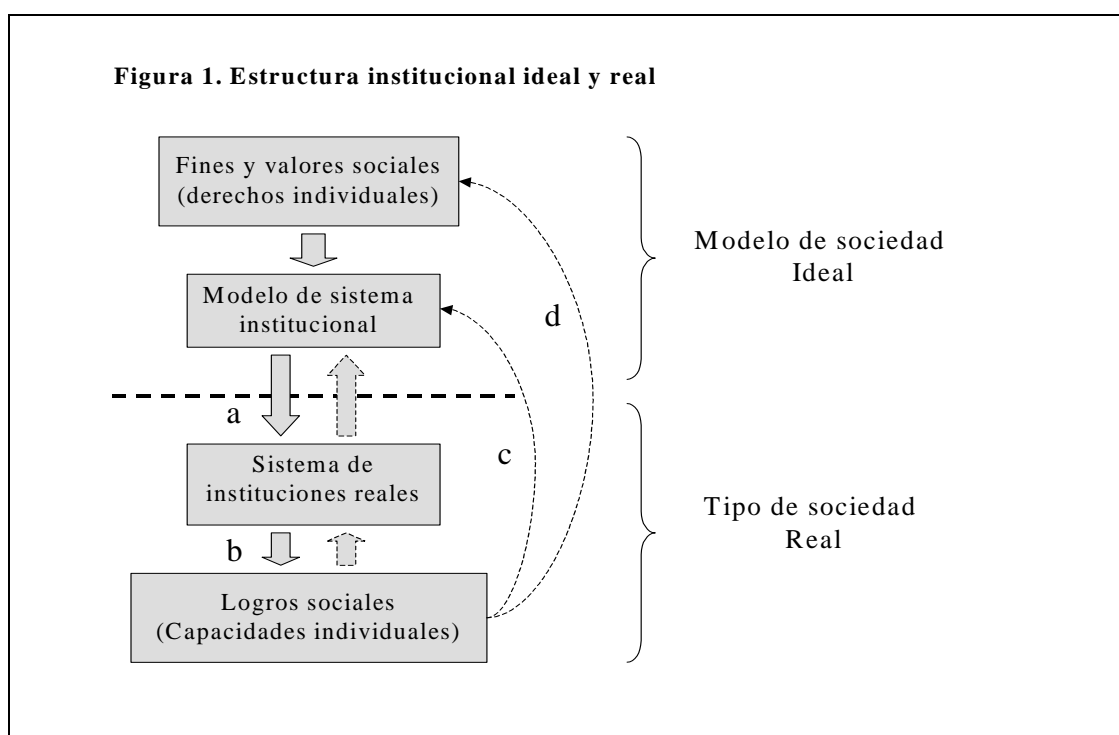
Figura 1. Estructura institucional ideal y real

Fines y valores sociales (derechos individuales)

Modelo de sistema institucional

d

Modelo de sociedad Ideal

a

c

Sistema de instituciones reales

b

Tipo de sociedad Real

Logros sociales (Capacidades individuales)